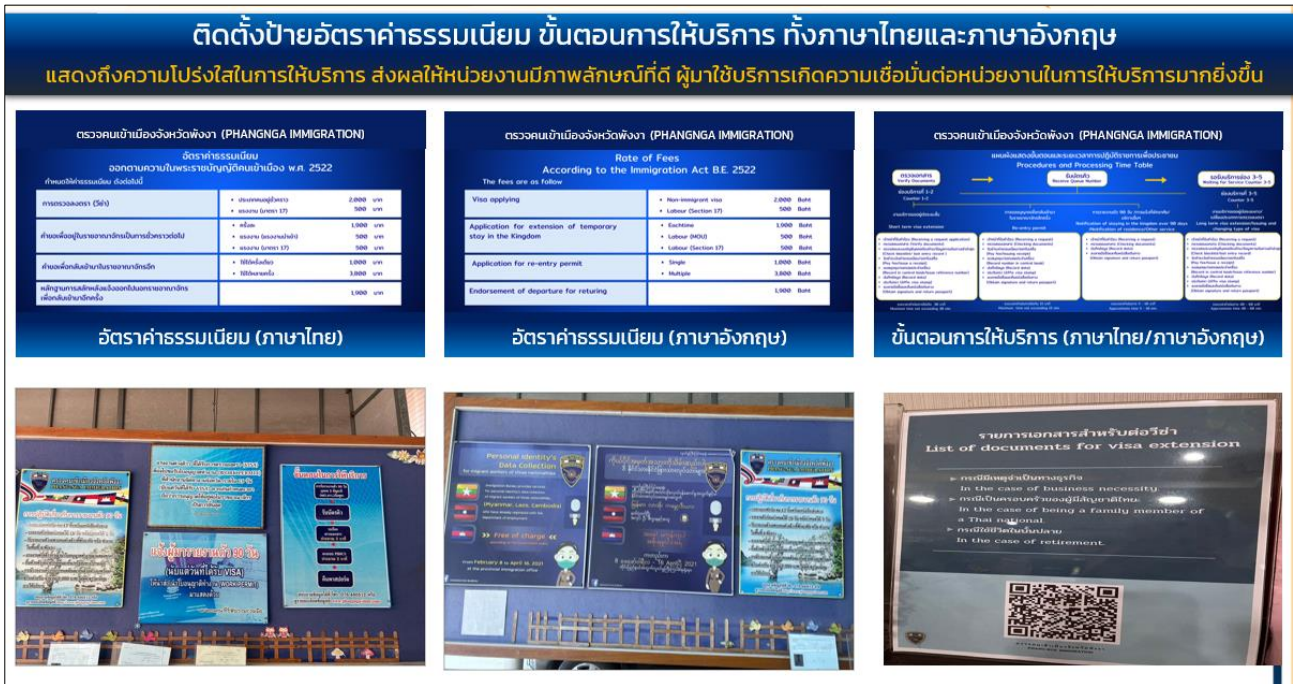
ติดตั้งป้ายอัตราค่าธรรมเนียม ขั้นตอนการให้บริการ ทั้งภาษาไทยและภาษาอังกฤษ

แสดงถึงความโปร่งใสในการให้บริการ ส่งผลให้หน่วยงานมีภาพลักษณ์ที่ดี ผู้มาใช้บริการเกิดความเชื่อมั่นต่อหน่วยงานในการให้บริการมากยิ่งขึ้น

ตรวจคนเข้าเมืองจังหวัดพังงา (PHANGNGA IMMIGRATION)

อัตราค่าธรรมเนียม
ออกตามความในพระราชบัญญัติคนเข้าเมือง พ.ศ. 2522

กำหนดให้ค่าธรรมเนียม ดังต่อไปนี้

| | | |
|---|---|---|
| การตรวจลงตรา (วีซ่า) | • ประเภทคนอยู่ชั่วคราว | 2,000 บาท |
| | • แรงงาน (มาตรา 17) | 500 บาท |
| คำขอเพื่ออยู่ในราชอาณาจักรเป็นการชั่วคราวต่อไป | • ครั้งละ | 1,900 บาท |
| | • แรงงาน (แรงงานนำเข้า) | 500 บาท |
| | • แรงงาน (มาตรา 17) | 500 บาท |
| คำขอเพื่อกลับเข้ามาในราชอาณาจักรอีก | • ใช้ได้ครั้งเดียว | 1,000 บาท |
| | • ใช้ได้หลายครั้ง | 3,800 บาท |
| หลักฐานการสลักหลังแจ้งออกไปนอกราชอาณาจักรเพื่อกลับเข้ามาอีกครั้ง | | 1,900 บาท |

อัตราค่าธรรมเนียม (ภาษาไทย)

ตรวจคนเข้าเมืองจังหวัดพังงา (PHANGNGA IMMIGRATION)

Rote of Fees
According to the Immigration Act B.E. 2522

The fees are as follow

| | | |
|---|---|---|
| Visa applying | • Non-immigrant visa | 2,000 Baht |
| | • Labour (Section 17) | 500 Baht |
| Application for extension of temporary stay in the Kingdom | • Eachtime | 1,900 Baht |
| | • Labour (MOU) | 500 Baht |
| | • Labour (Section 17) | 500 Baht |
| Application for re-entry permit | • Single | 1,000 Baht |
| | • Multiple | 3,800 Baht |
| Endorsement of departure for returing | | 1,900 Baht |

อัตราค่าธรรมเนียม (ภาษาอังกฤษ)

ตรวจคนเข้าเมืองจังหวัดพังงา (PHANGNGA IMMIGRATION)

แผนผังแสดงขั้นตอนและระยะเวลาการปฏิบัติราชการเพื่อประชาชน
Procedures and Processing Time Table

ตรวจเอกสาร
Verify Documents

รับบัตรคิว
Receive Queue Number

รอรับบริการช่อง 3-5
Waiting for Service Counter 3-5

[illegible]

ขั้นตอนการให้บริการ (ภาษาไทย/ภาษาอังกฤษ)

ขั้นตอนการให้บริการ

ยื่นผู้มาขอรายงานตัว 90 วัน

Personal identity's Data Collection

Free of charge

รายการเอกสารสำหรับต่อวีซ่า
List of documents for visa extension

กรณีมีเหตุจำเป็นทางธุรกิจ
In the case of business necessity
กรณีเป็นครอบครัวของผู้มีสัญชาติไทย
In the case of being a family member of a Thai national
กรณีใช้ชีวิตบั้นปลาย
In the case of retirement

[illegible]